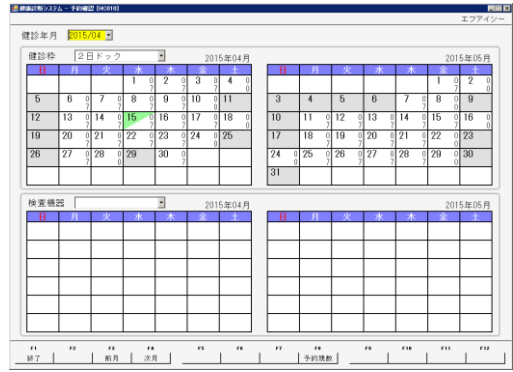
健康診断システム - 予約確認 [HC010]

エフアイシー

健診年月 2015/04

健診枠 2日ドック

2015年04月

| 日 | 月 | 火 | 水 | 木 | 金 | 土 |
|---|---|---|---|---|---|---|
| | | | 1 | 2 | 3 | 4 |
| 5 | 6 | 7 | 8 | 9 | 10 | 11 |
| 12 | 13 | 14 | 15 | 16 | 17 | 18 |
| 19 | 20 | 21 | 22 | 23 | 24 | 25 |
| 26 | 27 | 28 | 29 | 30 | | |

2015年05月

| 日 | 月 | 火 | 水 | 木 | 金 | 土 |
|---|---|---|---|---|---|---|
| | | | | | 1 | 2 |
| 3 | 4 | 5 | 6 | 7 | 8 | 9 |
| 10 | 11 | 12 | 13 | 14 | 15 | 16 |
| 17 | 18 | 19 | 20 | 21 | 22 | 23 |
| 24 | 25 | 26 | 27 | 28 | 29 | 30 |
| 31 | | | | | | |

検査機器

2015年04月

| 日 | 月 | 火 | 水 | 木 | 金 | 土 |
|---|---|---|---|---|---|---|

2015年05月

| 日 | 月 | 火 | 水 | 木 | 金 | 土 |
|---|---|---|---|---|---|---|

F1 終了 F2 F3 前月 F4 次月 F5 F6 F7 F8 予約人数 F9 F10 F11 F12